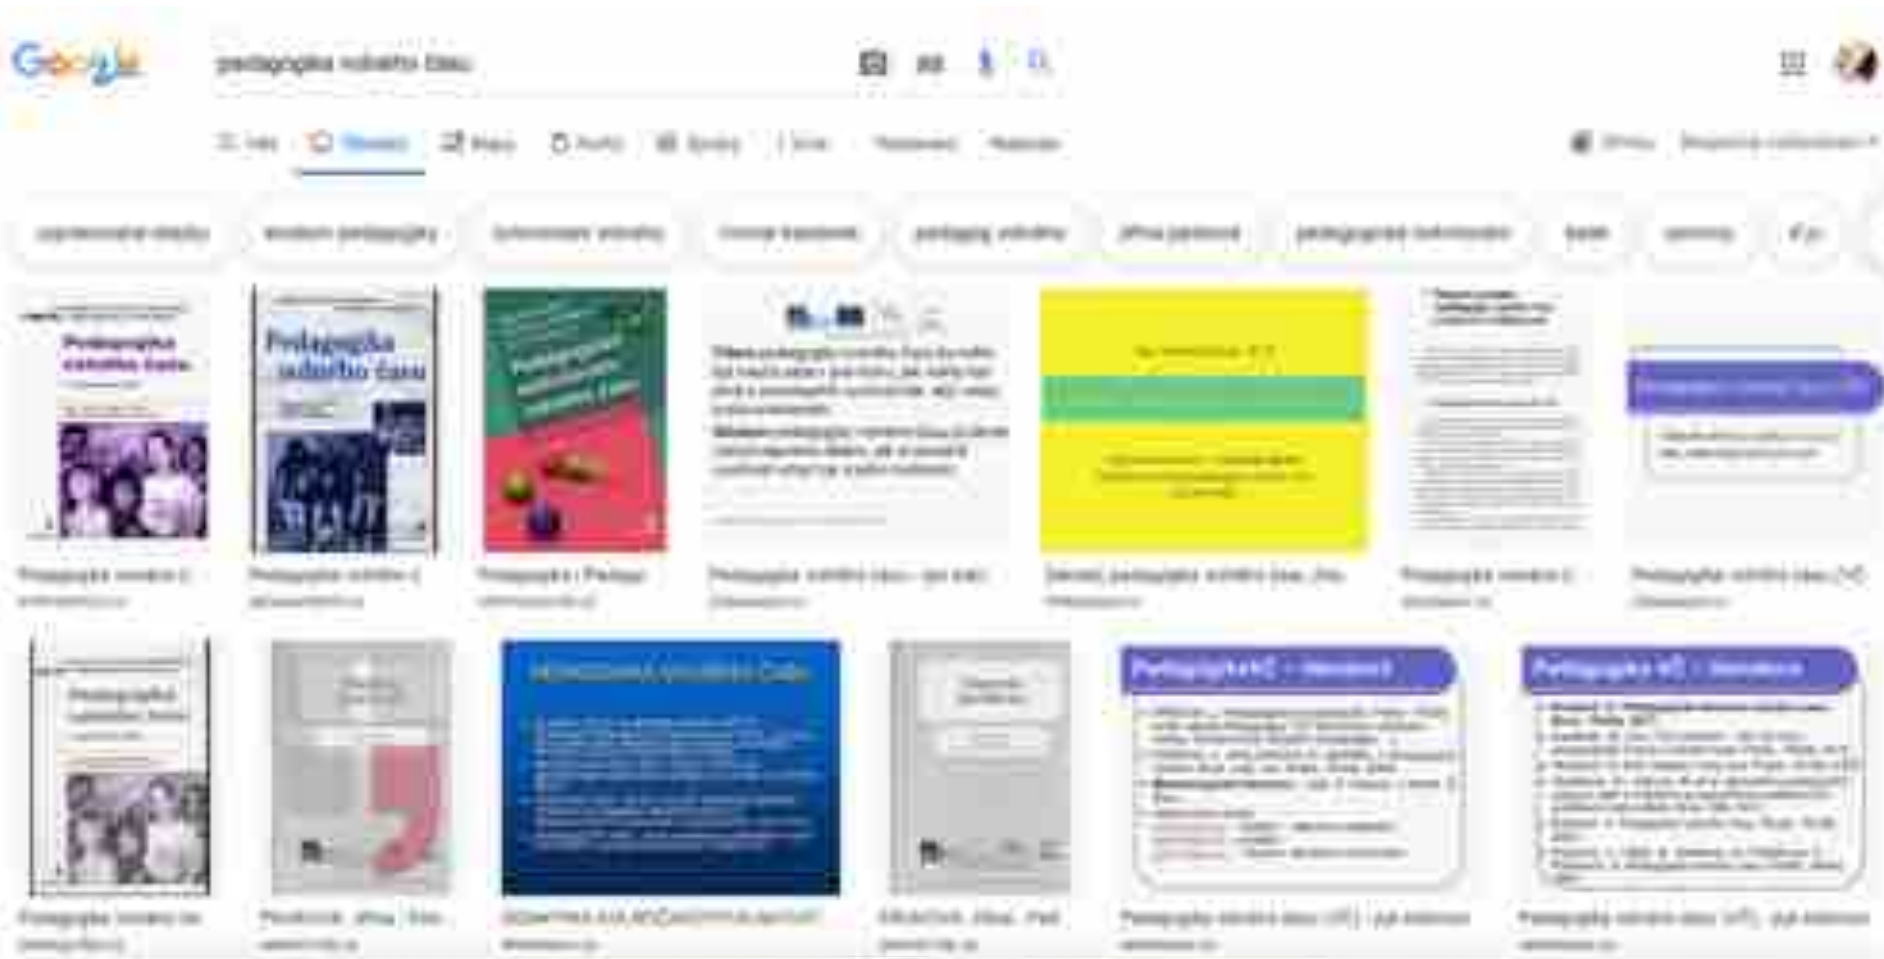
Google

pedagogika volného času

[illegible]

Pedagogika volného času

Pedagogika volného času

Pedagogika volného času

Pedagogika volného času

Pedagogika volného času

Pedagogika volného času

Pedagogika VČ - literatura

Pedagogika VČ - literatura

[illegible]